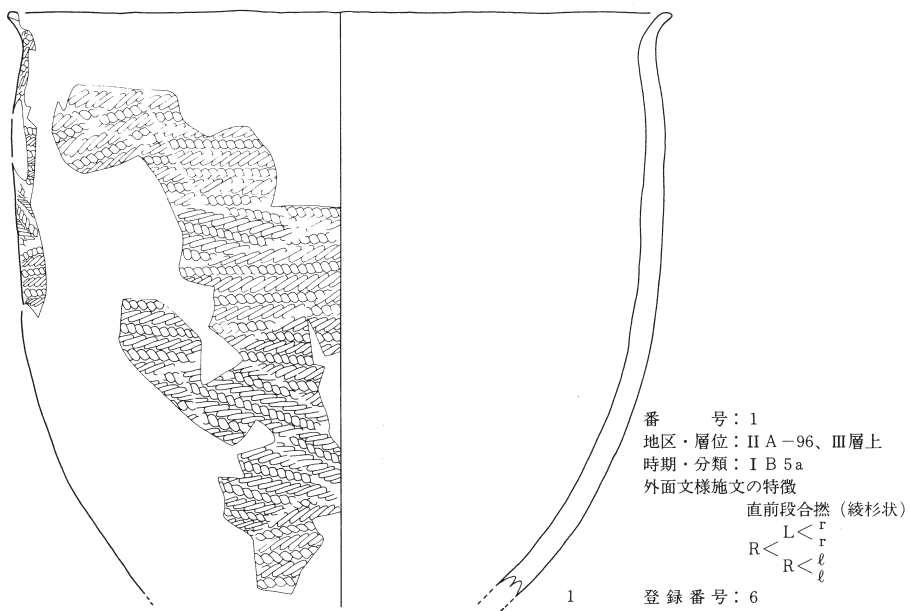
番　　号：1
地区・層位：II A－96、III層上
時期・分類：I B 5a
外面文様施文の特徴
直前段合撚（綾杉状）
$R<\begin{matrix}L<\begin{matrix}r\\r\end{matrix}\\R<\begin{matrix}\ell\\\ell\end{matrix}\end{matrix}$

1

登録番号：6